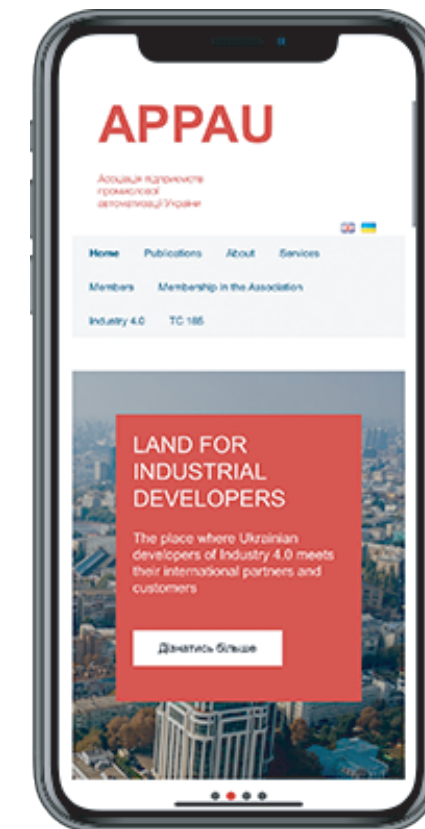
APPAU

Асоціація підприємств промислової автоматизації України

Home Publications About Services

Members Membership in the Association

Industry 4.0 TC 185

LAND FOR INDUSTRIAL DEVELOPERS

The place where Ukrainian developers of Industry 4.0 meets their international partners and customers

Дізнатись більше